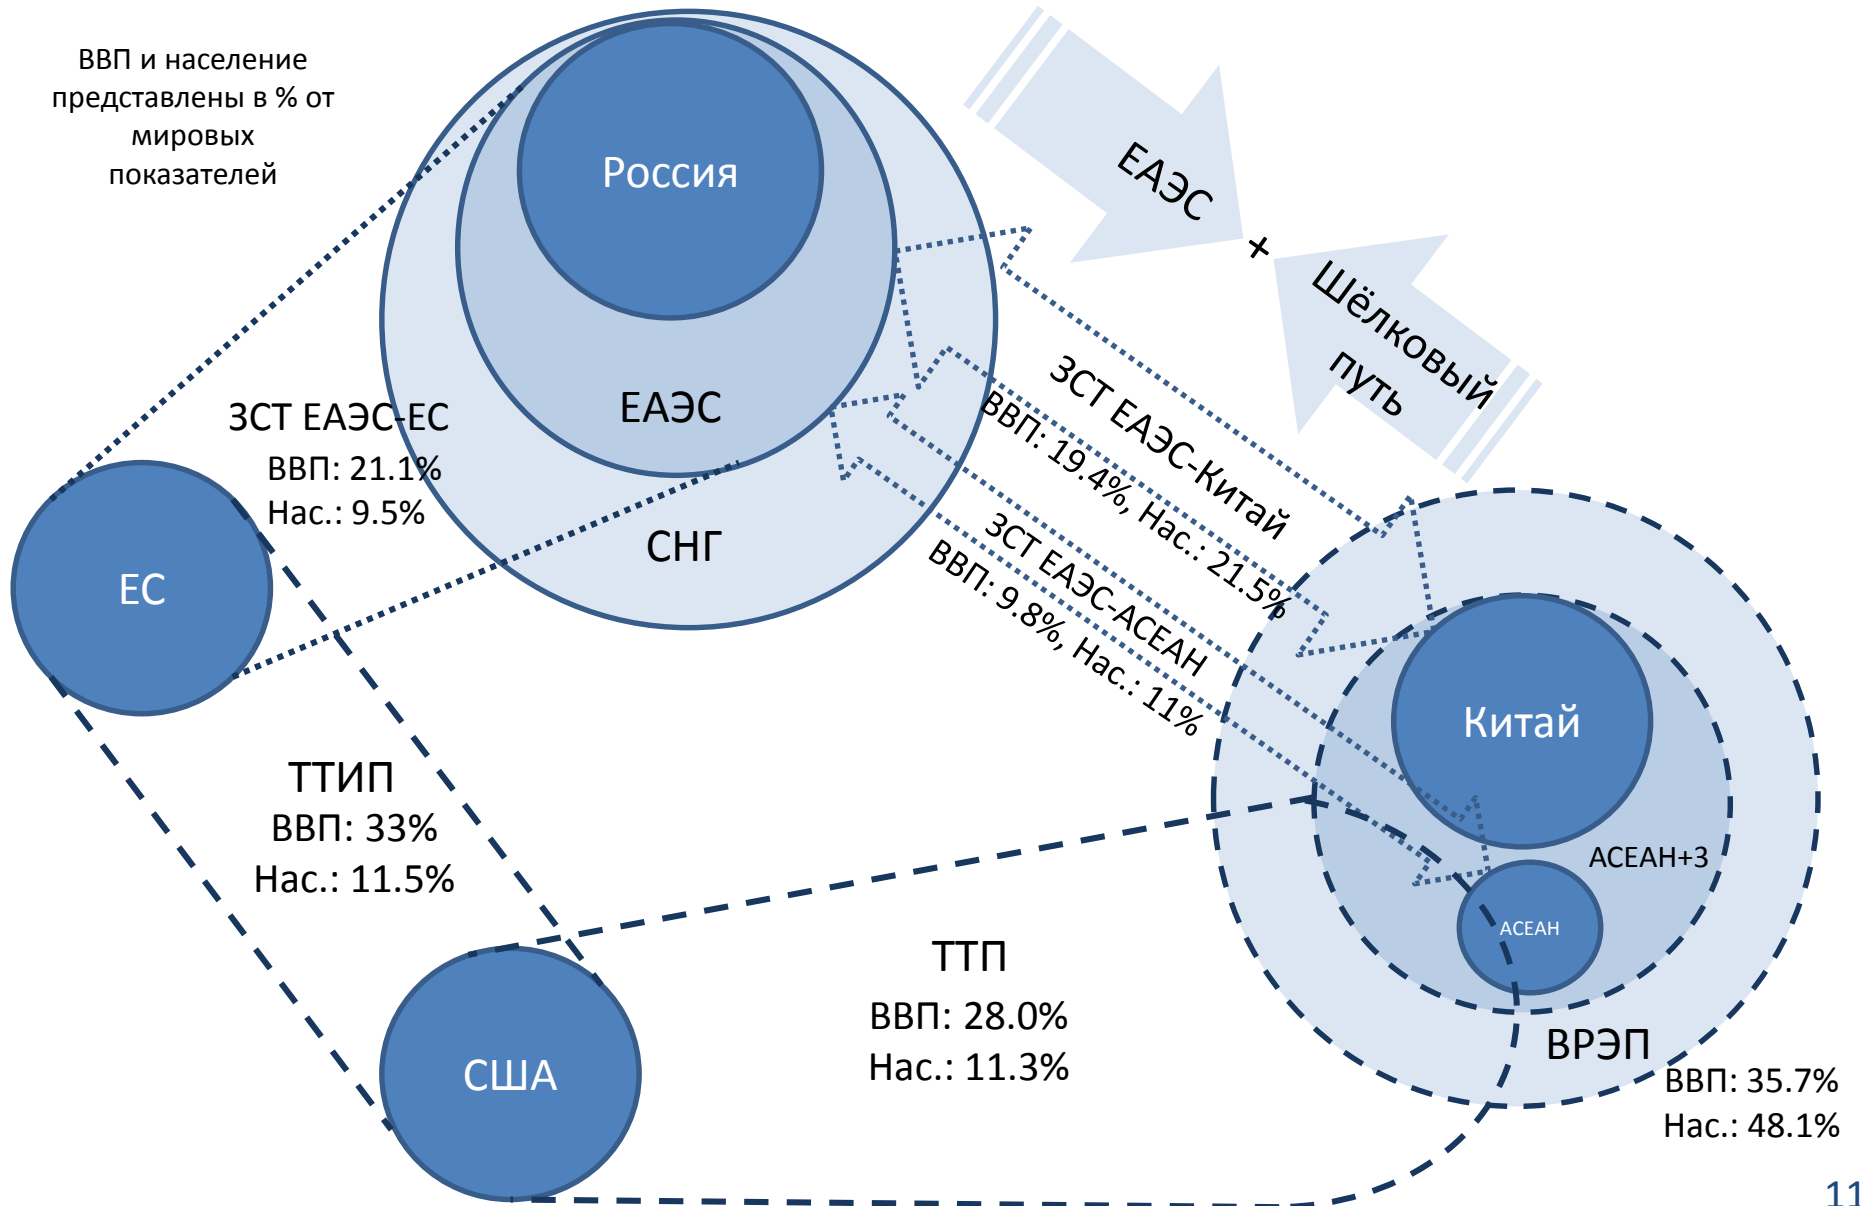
ВВП и население представлены в % от мировых показателей

Россия

ЕАЭС

СНГ

ЕАЭС

+

Шёлковый путь

ЗСТ ЕАЭС-ЕС
ВВП: 21.1%
Нас.: 9.5%

ЗСТ ЕАЭС-Китай
ВВП: 19.4%, Нас.: 21.5%

ЗСТ ЕАЭС-АСЕАН
ВВП: 9.8%, Нас.: 11%

ЕС

ТТИП
ВВП: 33%
Нас.: 11.5%

Китай

АСЕАН+3

АСЕАН

США

ТТП
ВВП: 28.0%
Нас.: 11.3%

ВРЭП
ВВП: 35.7%
Нас.: 48.1%

11